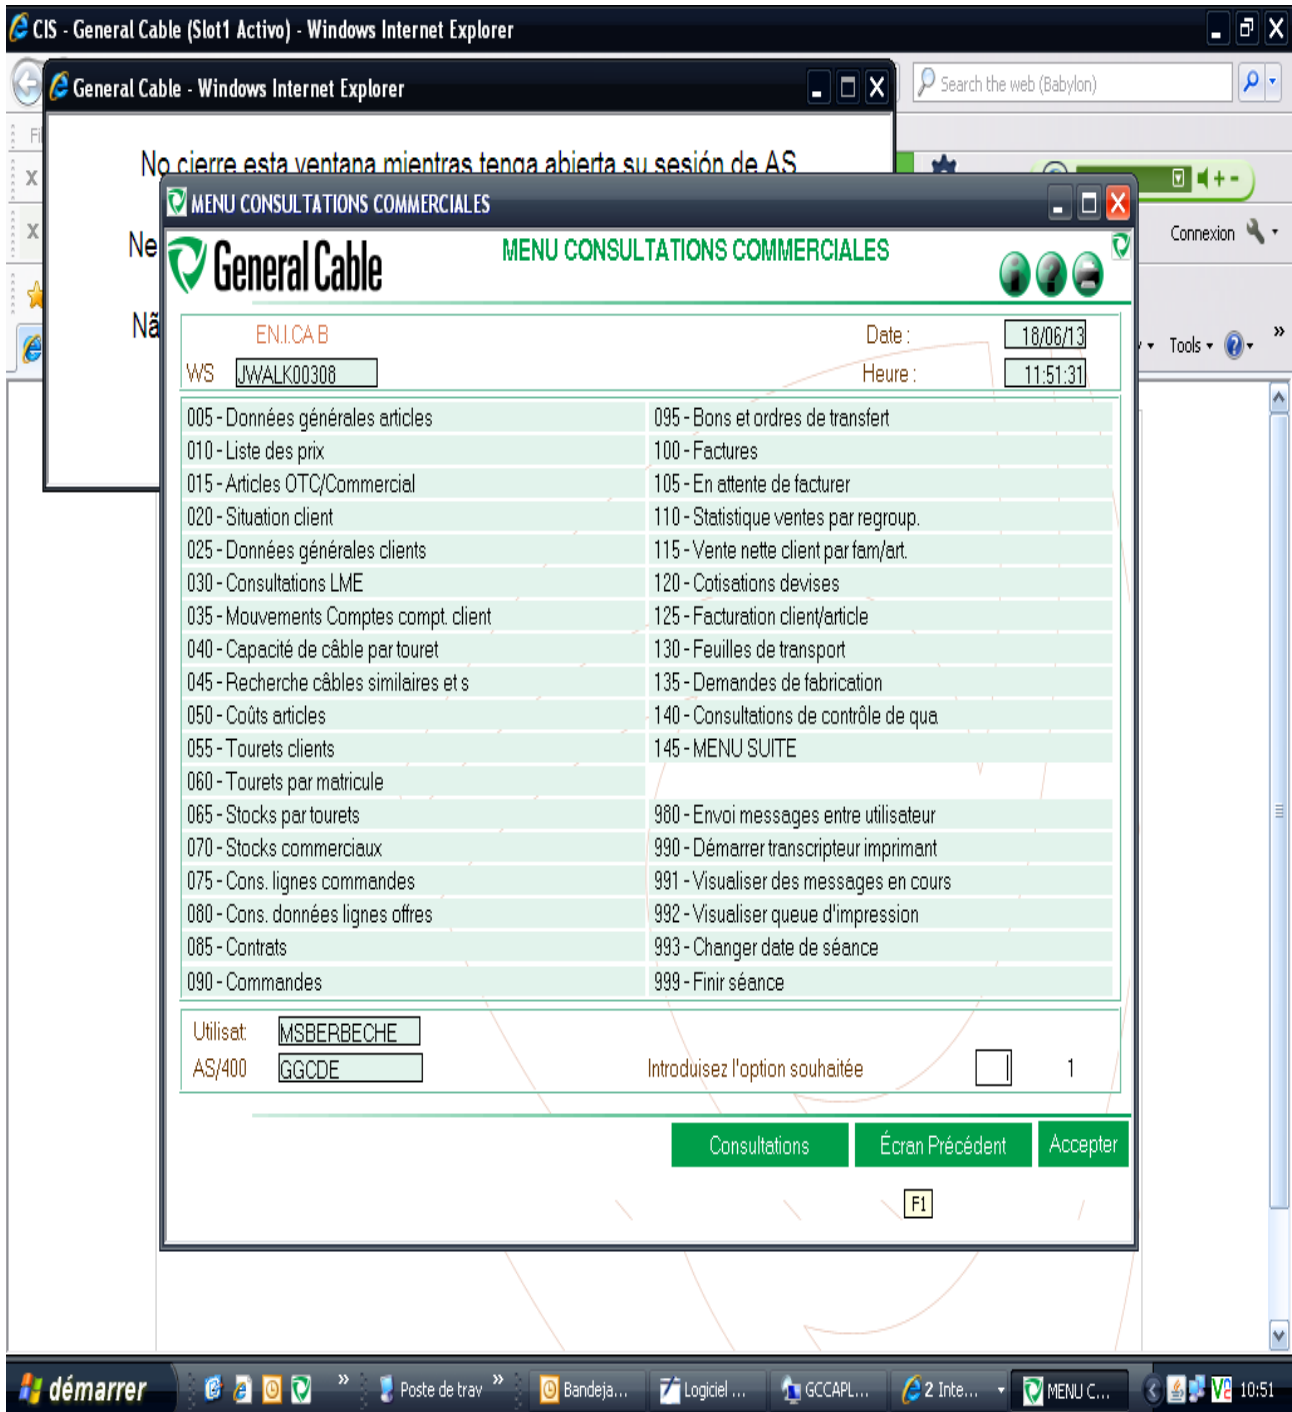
CIS - General Cable (Slot1 Activo) - Windows Internet Explorer

General Cable - Windows Internet Explorer

Search the web (Babylon)

No cierre esta ventana mientras tenga abierta su sesión de AS

Ne

Nã

MENU CONSULTATIONS COMMERCIALES

General Cable

MENU CONSULTATIONS COMMERCIALES

Connexion

Tools

EN.I.CA B

Date : 18/06/13

WS JWALK00308

Heure : 11:51:31

| | |
|---|---|
| 005 - Données générales articles | 095 - Bons et ordres de transfert |
| 010 - Liste des prix | 100 - Factures |
| 015 - Articles OTC/Commercial | 105 - En attente de facturer |
| 020 - Situation client | 110 - Statistique ventes par regroup. |
| 025 - Données générales clients | 115 - Vente nette client par fam/art. |
| 030 - Consultations LME | 120 - Cotisations devises |
| 035 - Mouvements Comptes compt. client | 125 - Facturation client/article |
| 040 - Capacité de câble par touret | 130 - Feuilles de transport |
| 045 - Recherche câbles similaires et s | 135 - Demandes de fabrication |
| 050 - Coûts articles | 140 - Consultations de contrôle de qua |
| 055 - Tourets clients | 145 - MENU SUITE |
| 060 - Tourets par matricule | |
| 065 - Stocks par tourets | 980 - Envoi messages entre utilisateur |
| 070 - Stocks commerciaux | 990 - Démarrer transcripteur imprimant |
| 075 - Cons. lignes commandes | 991 - Visualiser des messages en cours |
| 080 - Cons. données lignes offres | 992 - Visualiser queue d'impression |
| 085 - Contrats | 993 - Changer date de séance |
| 090 - Commandes | 999 - Finir séance |

Utilisat. MSBERBECHE

AS/400 GGCDE

Introduisez l'option souhaitée 1

Consultations Écran Précédent Accepter

F1

démarrer Poste de trav Bandeja... Logiciel ... GCCAPL... 2 Inte... MENU C... 10:51